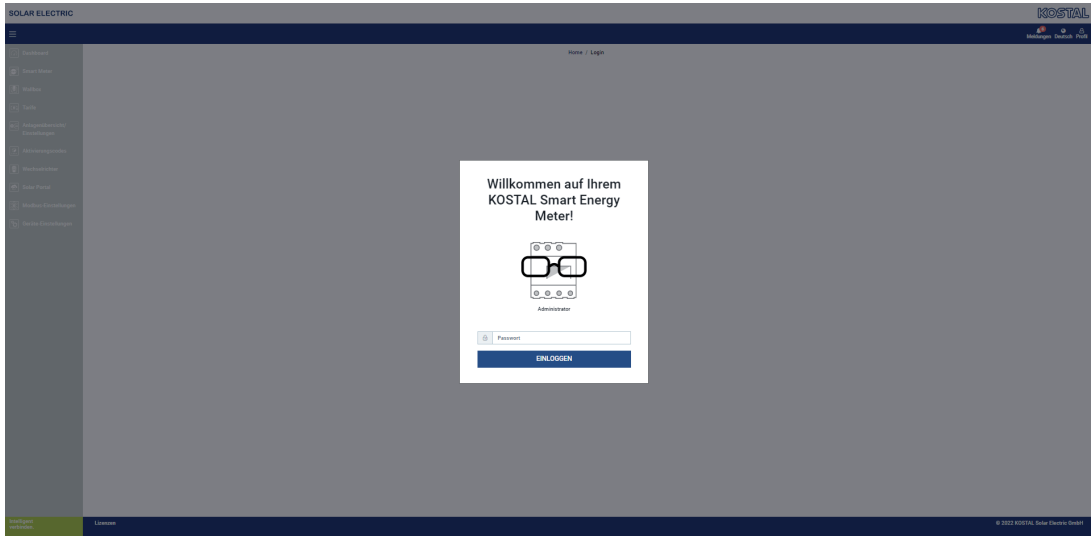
SOLAR ELECTRIC

KOSTAL

Meldungen Deutsch Profil

Dashboard
Smart Meter
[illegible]
Tarife
Anlagenübersicht, Einstellungen
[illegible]
Wechselrichter
Solar Portal
Modbus Einstellungen
Geräte Einstellungen

Home / Login

Willkommen auf Ihrem KOSTAL Smart Energy Meter!

Administrator

Passwort

EINLOGGEN

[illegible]

Lizenzen

© 2022 KOSTAL Solar Electric GmbH